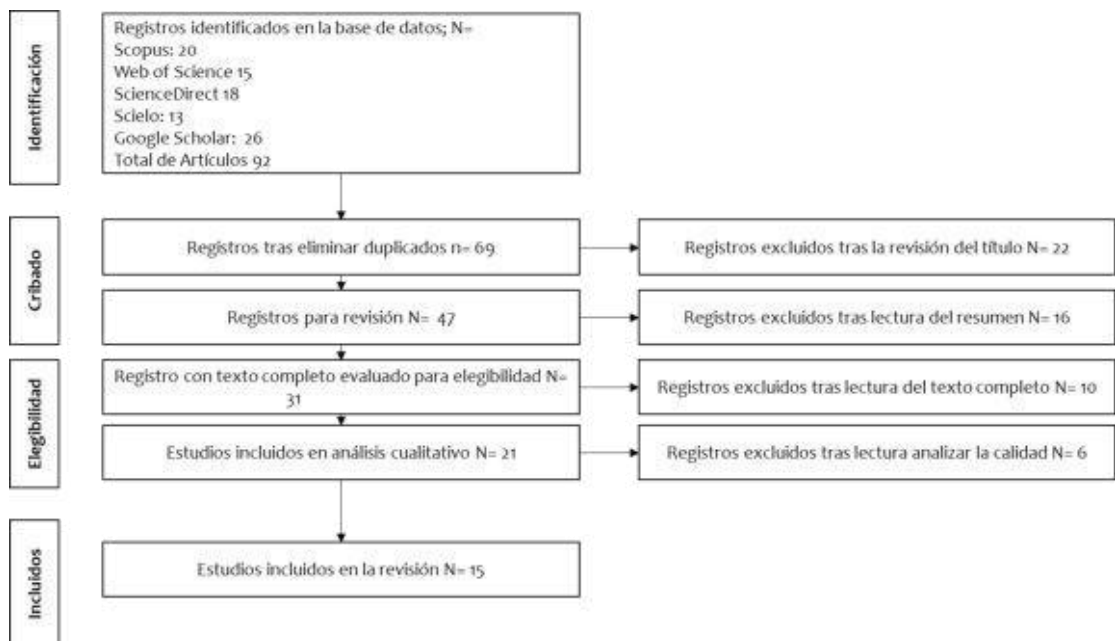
Identificación

Registros identificados en la base de datos; N=
Scopus: 20
Web of Science 15
ScienceDirect 18
Scielo: 13
Google Scholar: 26
Total de Artículos 92

Cribado

Registros tras eliminar duplicados n= 69

Registros excluidos tras la revisión del título N= 22

Registros para revisión N= 47

Registros excluidos tras lectura del resumen N= 16

Elegibilidad

Registro con texto completo evaluado para elegibilidad N= 31

Registros excluidos tras lectura del texto completo N= 10

Estudios incluidos en análisis cualitativo N= 21

Registros excluidos tras lectura analizar la calidad N= 6

Incluidos

Estudios incluidos en la revisión N= 15